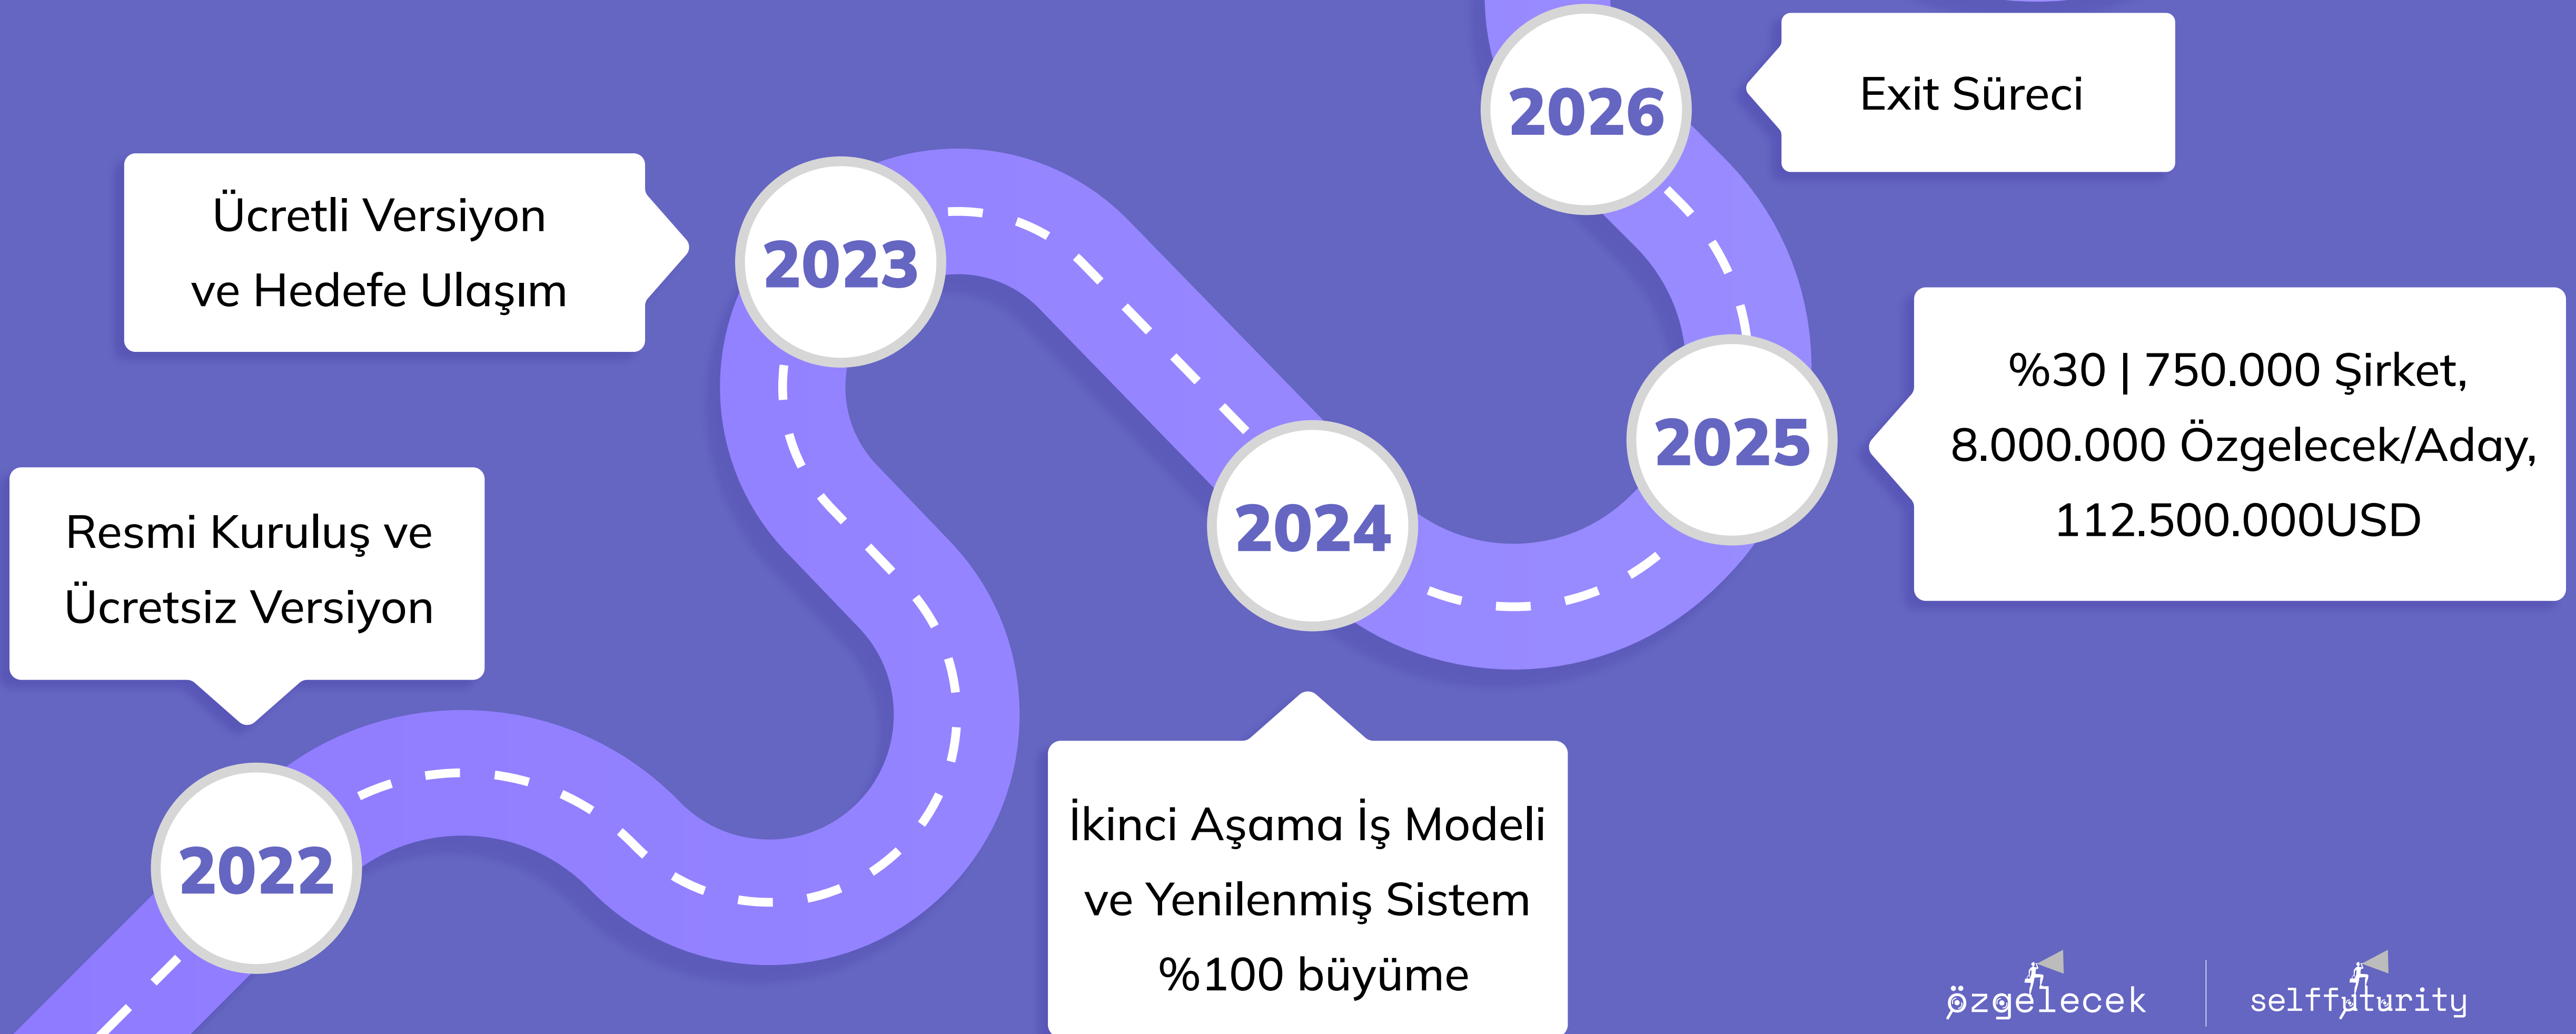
2026

Exit Süreci

Ücretli Versiyon ve Hedefe Ulaşım

2023

2025

%30 | 750.000 Şirket, 8.000.000 Özgelecek/Aday, 112.500.000USD

Resmi Kuruluş ve Ücretsiz Versiyon

2024

2022

İkinci Aşama İş Modeli ve Yenilenmiş Sistem %100 büyüme

özgelecek

selffuturity